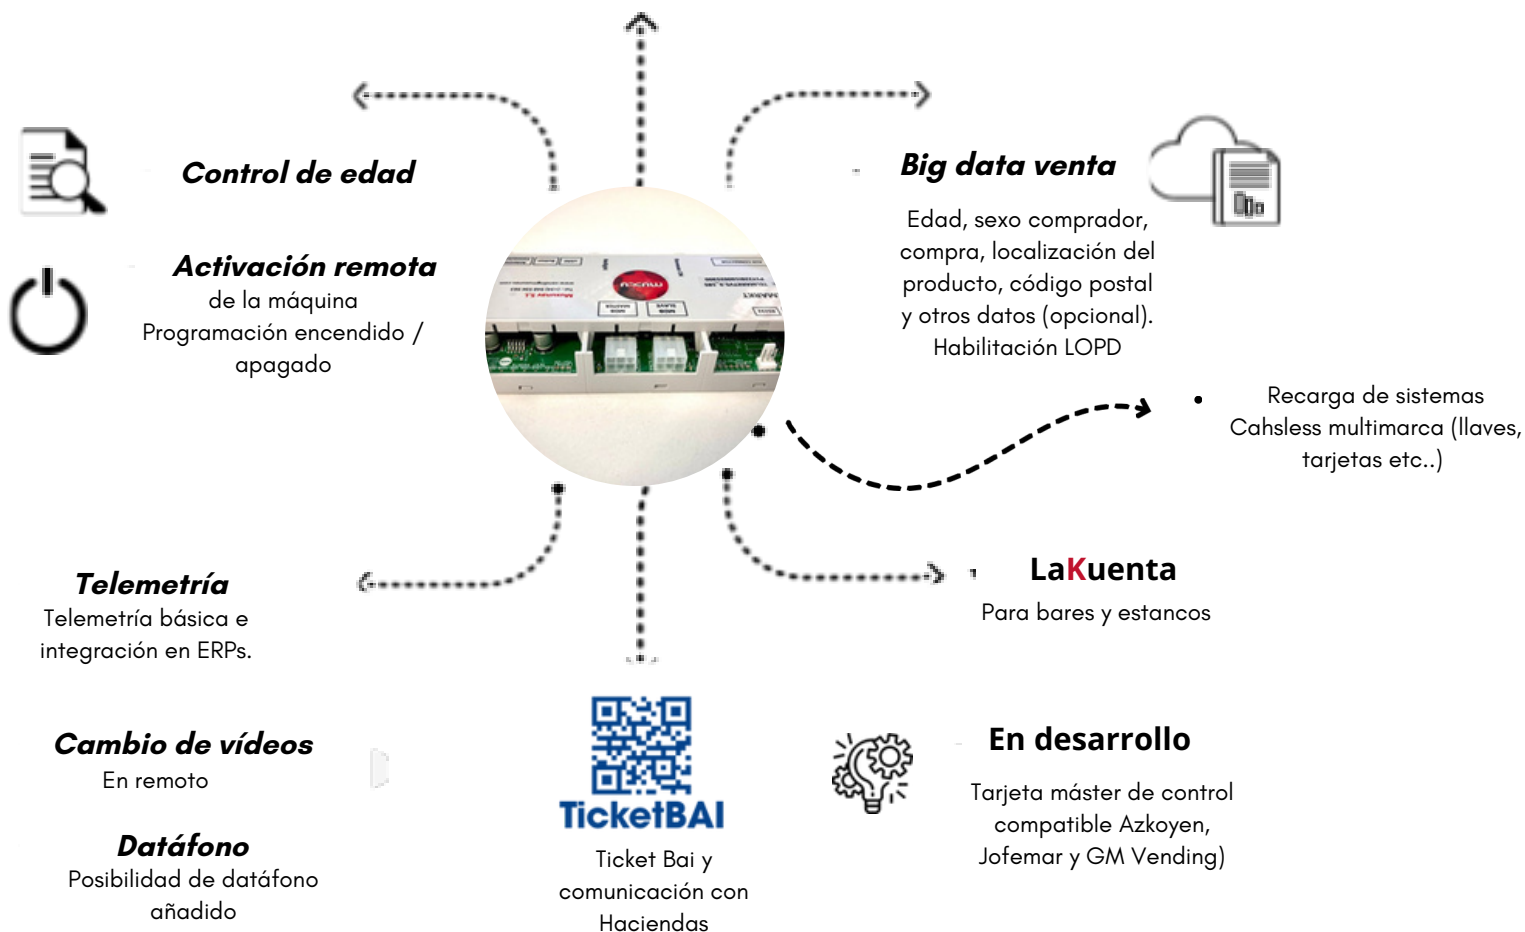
Control de edad

Activación remota
de la máquina
Programación encendido / apagado

Big data venta
Edad, sexo comprador, compra, localización del producto, código postal y otros datos (opcional). Habilitación LOPD

Recarga de sistemas Cahsless multimarca (llaves, tarjetas etc..)

Telemetría
Telemetría básica e integración en ERPs.

LaKuenta
Para bares y estancos

Cambio de vídeos
En remoto

Datáfono
Posibilidad de datáfono añadido

TicketBAI
Ticket Bai y comunicación con Haciendas

En desarrollo
Tarjeta máster de control compatible Azkoyen, Jofemar y GM Vending)